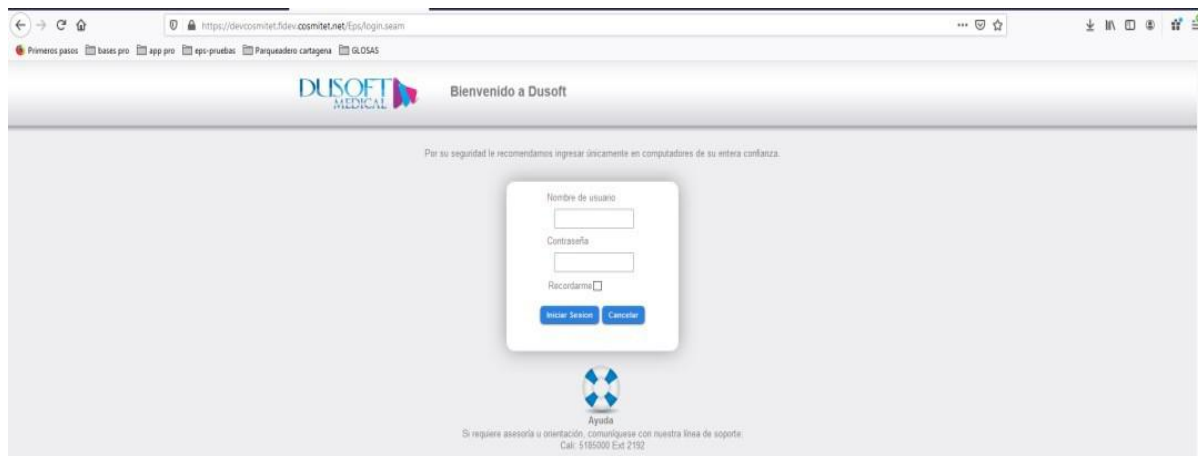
https://devcosmitet.fidev.cosmitet.net/Eps/login.seam

Primeros pasos bases pro app pro eps-pruebas Parqueadero cartagena GLOSAS

DUSOFT MEDICAL

Bienvenido a Dusoft

Por su seguridad le recomendamos ingresar únicamente en computadores de su entera confianza.

Nombre de usuario

Contraseña

Recordarme

Iniciar Sesion Cancelar

Ayuda

Si requiere asesoría u orientación, comuníquese con nuestra línea de soporte:
Cali: 5185000 Ext 2192